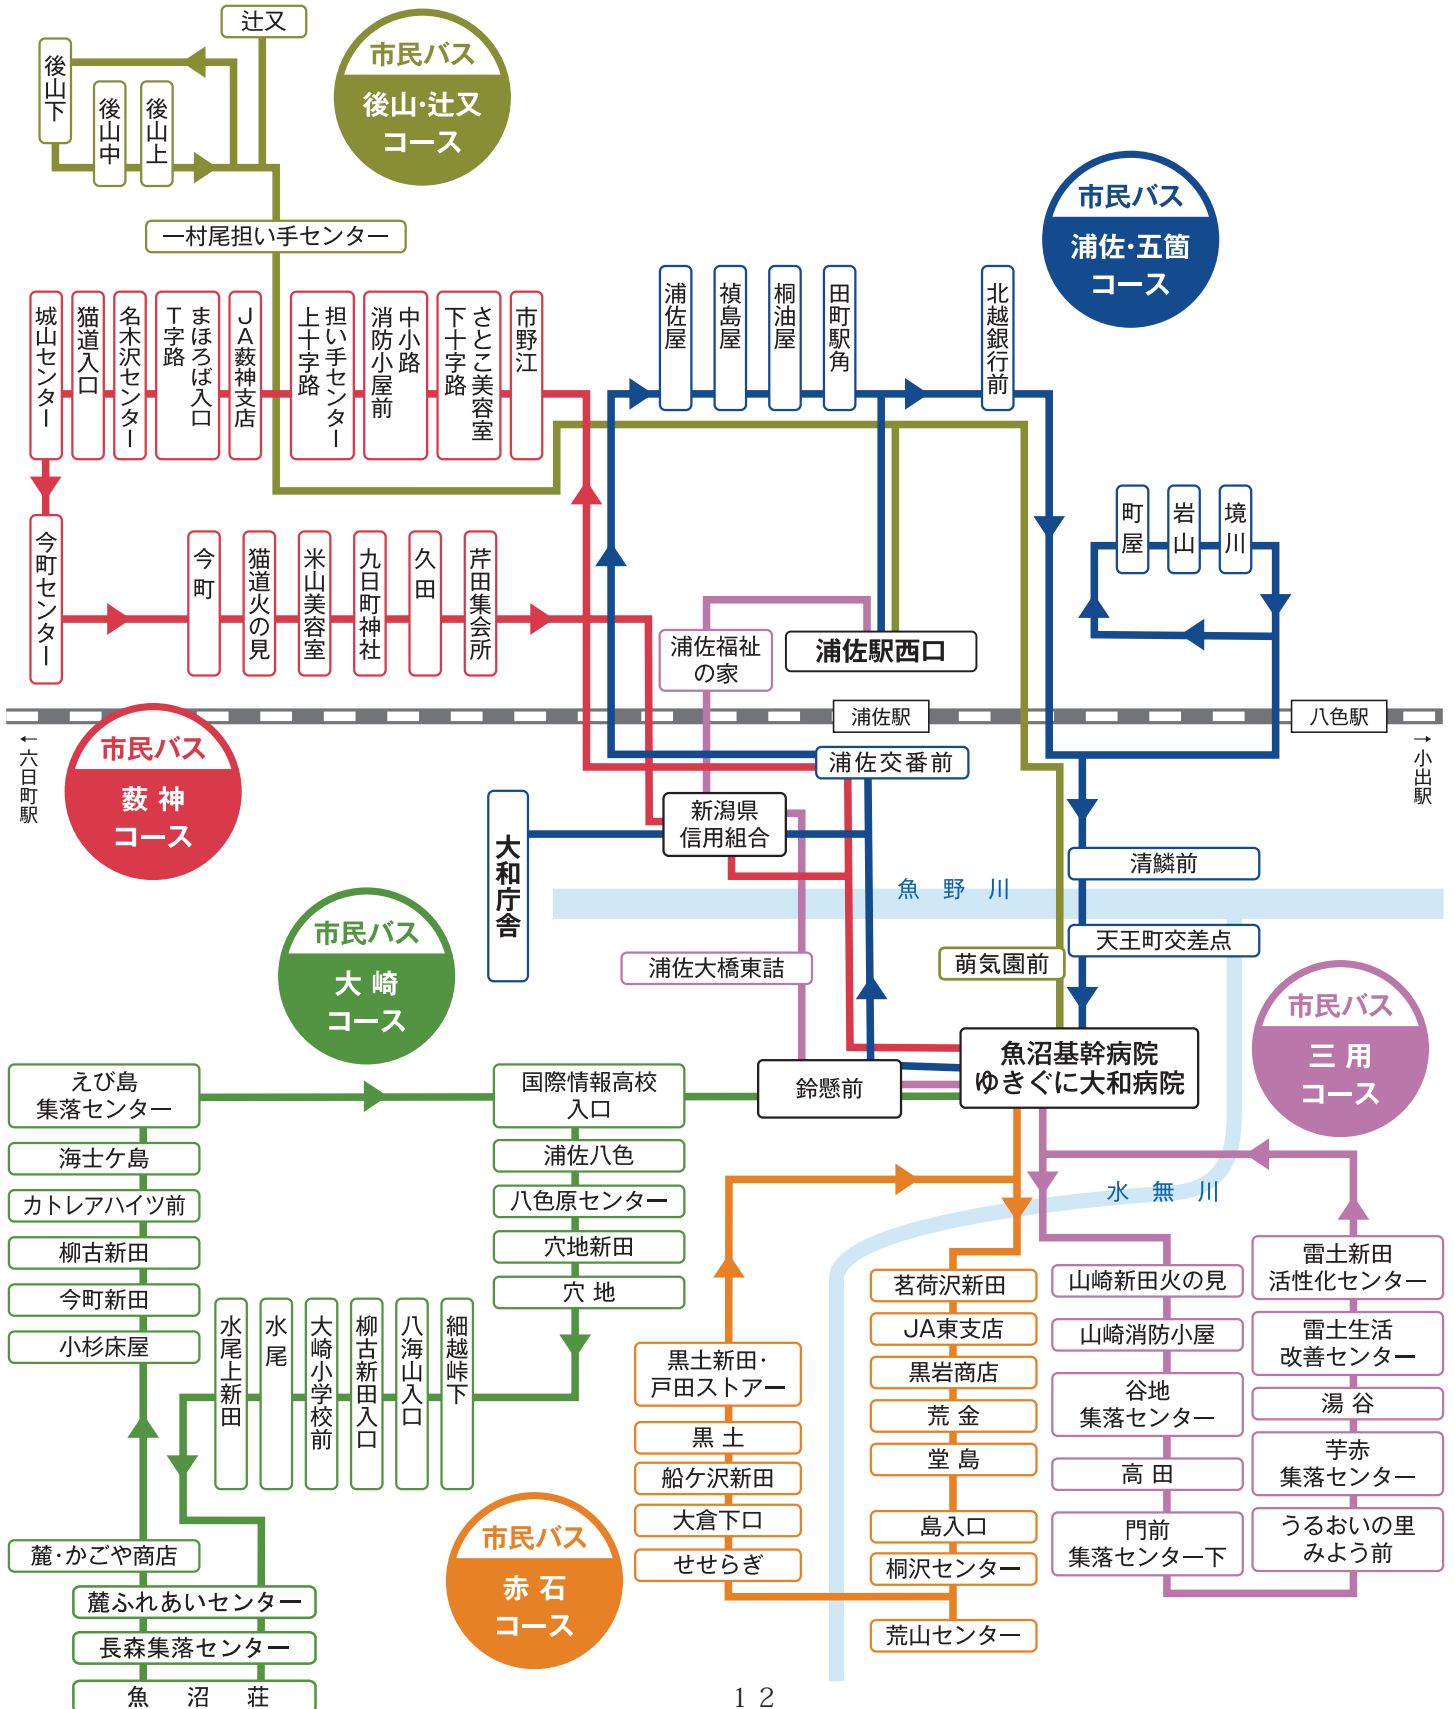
辻又

市民バス
後山·辻又
コース

後山下
後山中
後山上

一村尾担い手センター

城山センター
猫道入口
名木沢センター
まほろば入口
T字路
JA薮神支店
担い手センター
上十字路
中小路
消防小屋前
さとこ美容室
下十字路
市野江

浦佐屋
禎島屋
桐油屋
田町駅角
北越銀行前

市民バス
浦佐·五箇
コース

町屋
岩山
境川

今町センター
今町
猫道火の見
米山美容室
九日町神社
久田
芹田集会所

浦佐福祉の家
浦佐駅西口

浦佐駅
八色駅
←六日町駅
→小出駅

市民バス
薮神
コース

浦佐交番前
新潟県信用組合
大和庁舎
清鱗前
魚野川
天王町交差点
萌気園前
浦佐大橋東詰

市民バス
大崎
コース

市民バス
三用
コース

えび島集落センター
海士ケ島
カトレアハイツ前
柳古新田
今町新田
小杉床屋

国際情報高校入口
浦佐八色
八色原センター
穴地新田
穴地

鈴懸前
魚沼基幹病院
ゆきぐに大和病院

水無川

水尾上新田
水尾
大崎小学校前
柳古新田入口
八海山入口
細越峠下

黒土新田·戸田ストアー
黒土
船ケ沢新田
大倉下口
せせらぎ

茗荷沢新田
JA東支店
黒岩商店
荒金
堂島
島入口
桐沢センター
荒山センター

山崎新田火の見
山崎消防小屋
谷地集落センター
高田
門前集落センター下

雷土新田活性化センター
雷土生活改善センター
湯谷
芋赤集落センター
うるおいの里みよう前

麓·かごや商店
麓ふれあいセンター
長森集落センター
魚沼荘

市民バス
赤石
コース

12